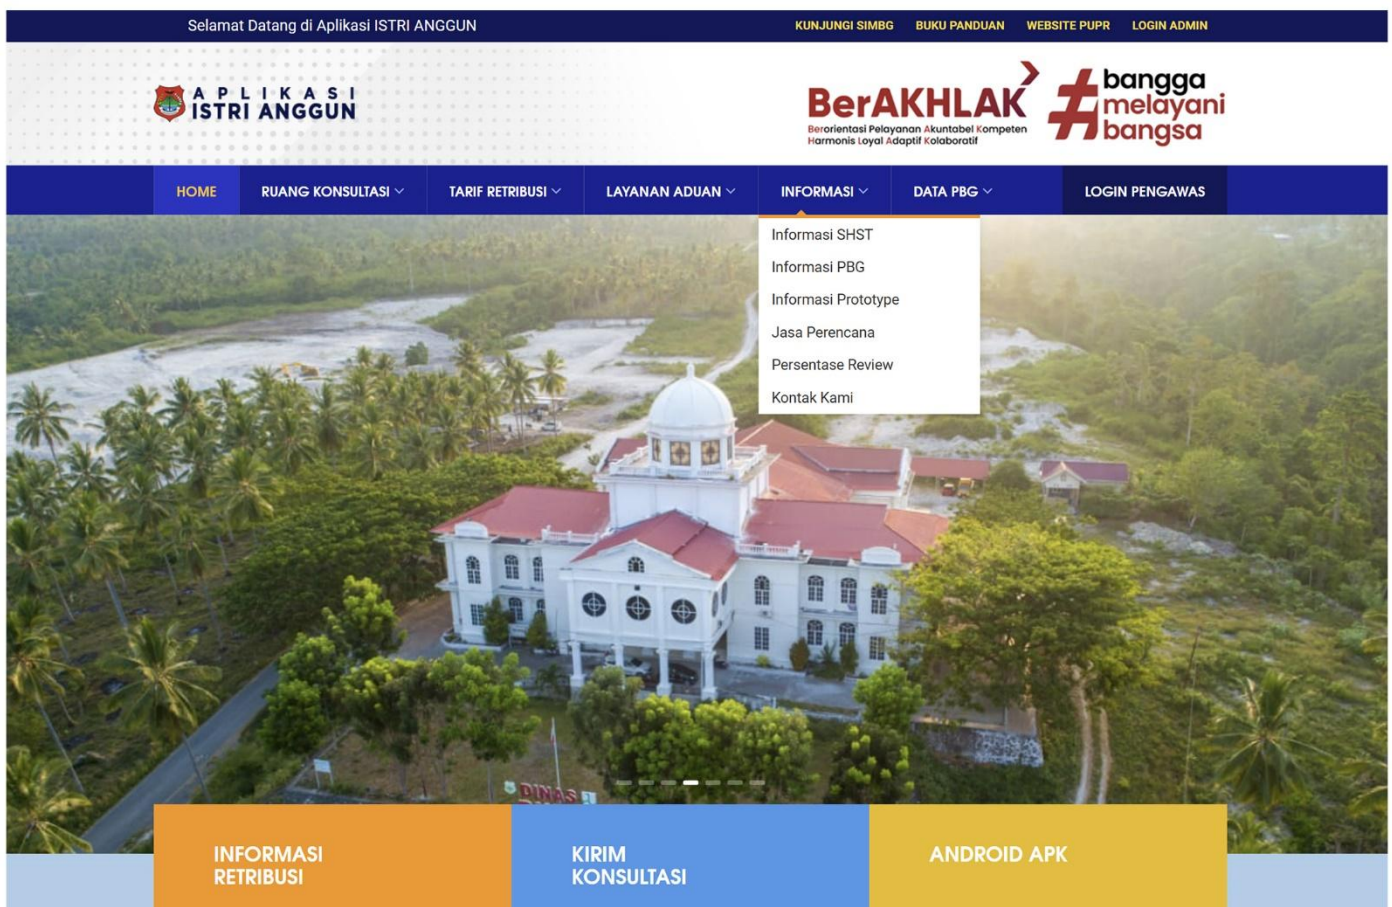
Selamat Datang di Aplikasi ISTRI ANGGUN

KUNJUNGI SIMBG BUKU PANDUAN WEBSITE PUPR LOGIN ADMIN

APLIKASI
ISTRI ANGGUN

BerAKHLAK
Berorientasi Pelayanan Akuntabel Kompeten Harmonis Loyal Adaptif Kolaboratif

#bangga melayani bangsa

HOME RUANG KONSULTASI TARIF RETRIBUSI LAYANAN ADUAN INFORMASI DATA PBG LOGIN PENGAWAS

Informasi SHST
Informasi PBG
Informasi Prototype
Jasa Perencana
Persentase Review
Kontak Kami

DINAS

INFORMASI RETRIBUSI

KIRIM KONSULTASI

ANDROID APK